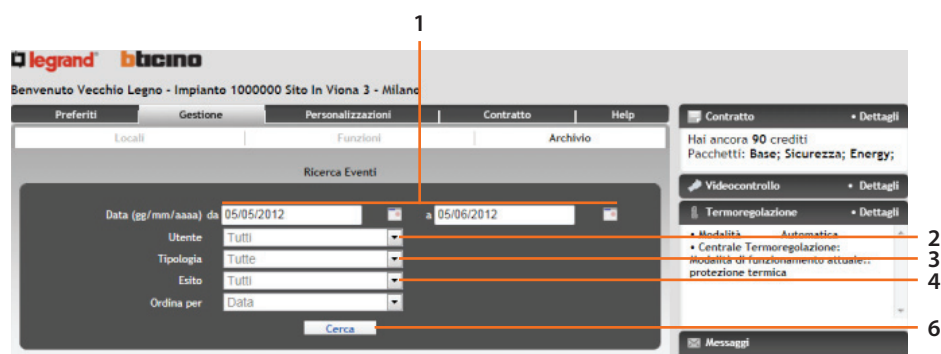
1

legrand bticino

Benvenuto Vecchio Legno - Impianto 1000000 Sito In Viona 3 - Milano

Preferiti | Gestione | Personalizzazioni | Contratto | Help

Locali | Funzioni | Archivio

Ricerca Eventi

Data (gg/mm/aaaa) da 05/05/2012 a 05/06/2012

Utente Tutti

Tipologia Tutte

Esito Tutti

Ordina per Data

Cerca

Contratto • Dettagli

Hai ancora 90 crediti
Pacchetti: Base; Sicurezza; Energy;

Videocontrollo • Dettagli

Termoregolazione • Dettagli

• Modalità Automatica
• Centrale Termoregolazione:
Modalità di funzionamento attuale:
protezione termica

Messaggi

2
3
4
6